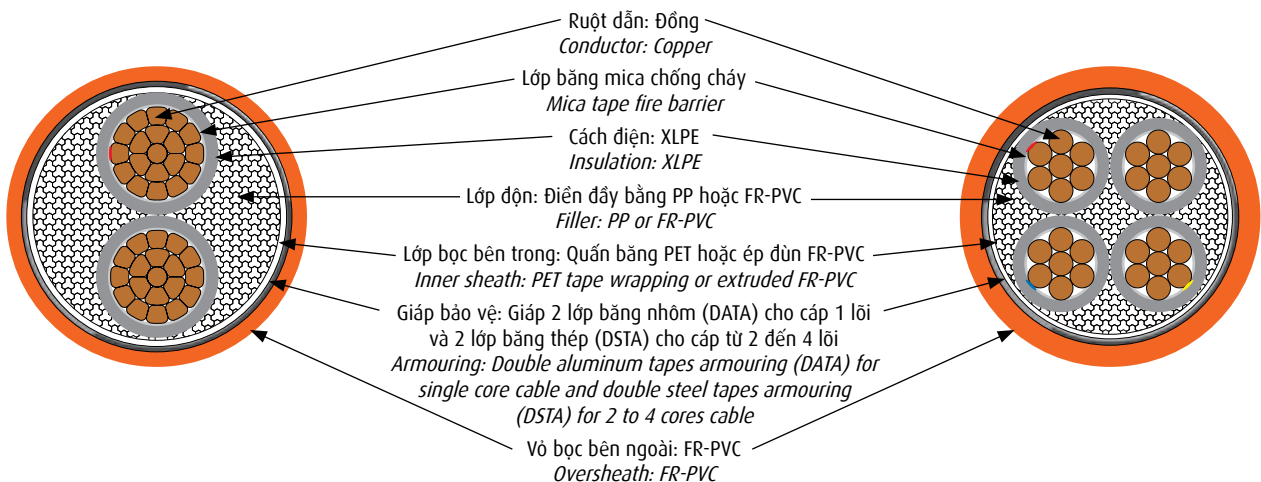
Ruột dẫn: Đồng
Conductor: Copper

Lớp băng mica chống cháy
Mica tape fire barrier

Cách điện: XLPE
Insulation: XLPE

Lớp độn: Điền đầy bằng PP hoặc FR-PVC
Filler: PP or FR-PVC

Lớp bọc bên trong: Quấn băng PET hoặc ép đùn FR-PVC
Inner sheath: PET tape wrapping or extruded FR-PVC

Giáp bảo vệ: Giáp 2 lớp băng nhôm (DATA) cho cáp 1 lõi và 2 lớp băng thép (DSTA) cho cáp từ 2 đến 4 lõi
Armouring: Double aluminum tapes armouring (DATA) for single core cable and double steel tapes armouring (DSTA) for 2 to 4 cores cable

Vỏ bọc bên ngoài: FR-PVC
Oversheath: FR-PVC